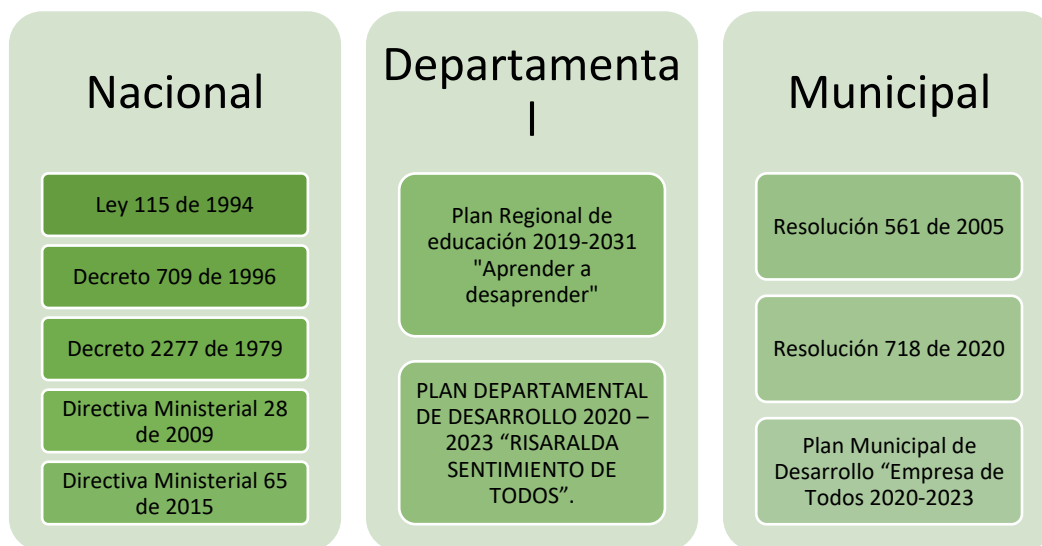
Nacional

Ley 115 de 1994

Decreto 709 de 1996

Decreto 2277 de 1979

Directiva Ministerial 28 de 2009

Directiva Ministerial 65 de 2015

Departamenta
l

Plan Regional de educación 2019-2031 "Aprender a desaprender"

PLAN DEPARTAMENTAL DE DESARROLLO 2020 – 2023 “RISARALDA SENTIMIENTO DE TODOS”.

Municipal

Resolución 561 de 2005

Resolución 718 de 2020

Plan Municipal de Desarrollo “Empresa de Todos 2020-2023